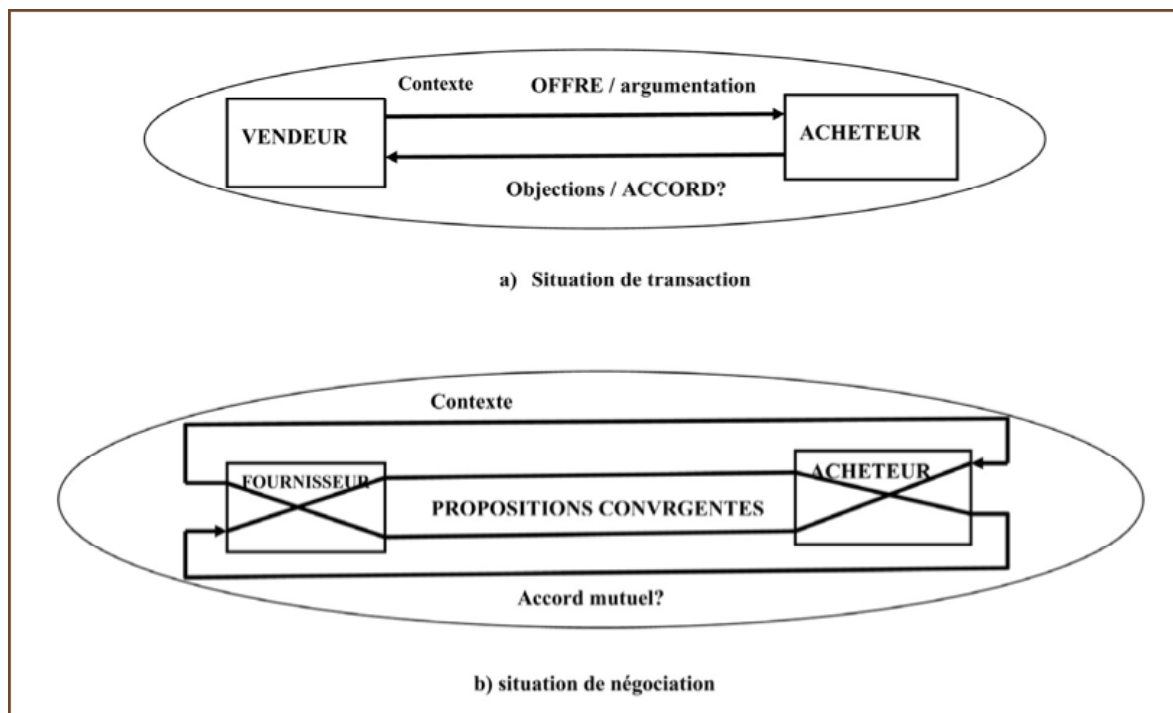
Contexte

OFFRE / argumentation

VENDEUR

ACHETEUR

Objections / ACCORD?

a) Situation de transaction

Contexte

FOURNISSEUR

ACHETEUR

PROPOSITIONS CONVRGENTES

Accord mutuel?

b) situation de négociation